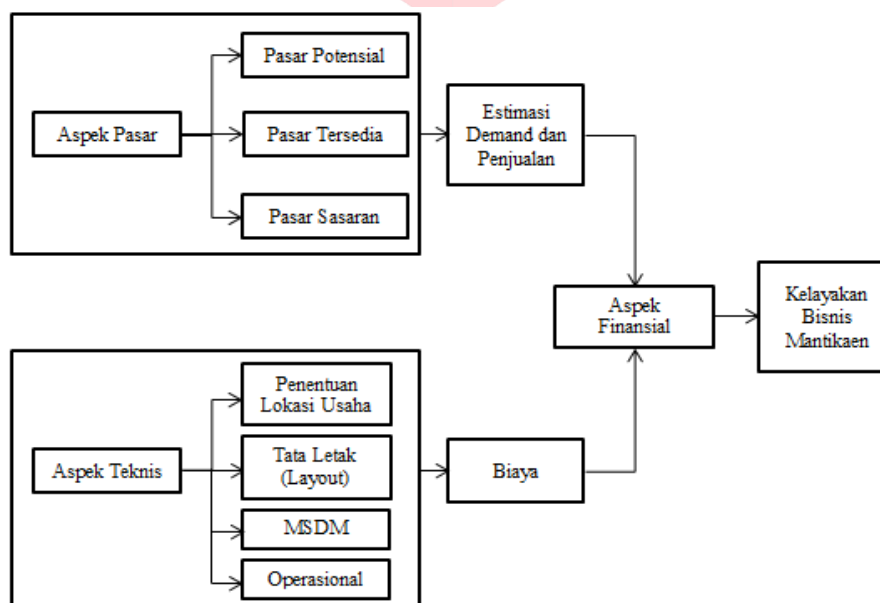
Pasar Potensial

Aspek Pasar

Pasar Tersedia

Pasar Sasaran

Estimasi Demand dan Penjualan

Aspek Finansial

Kelayakan Bisnis Mantikaen

Penentuan Lokasi Usaha

Aspek Teknis

Tata Letak (Layout)

Biaya

MSDM

Operasional